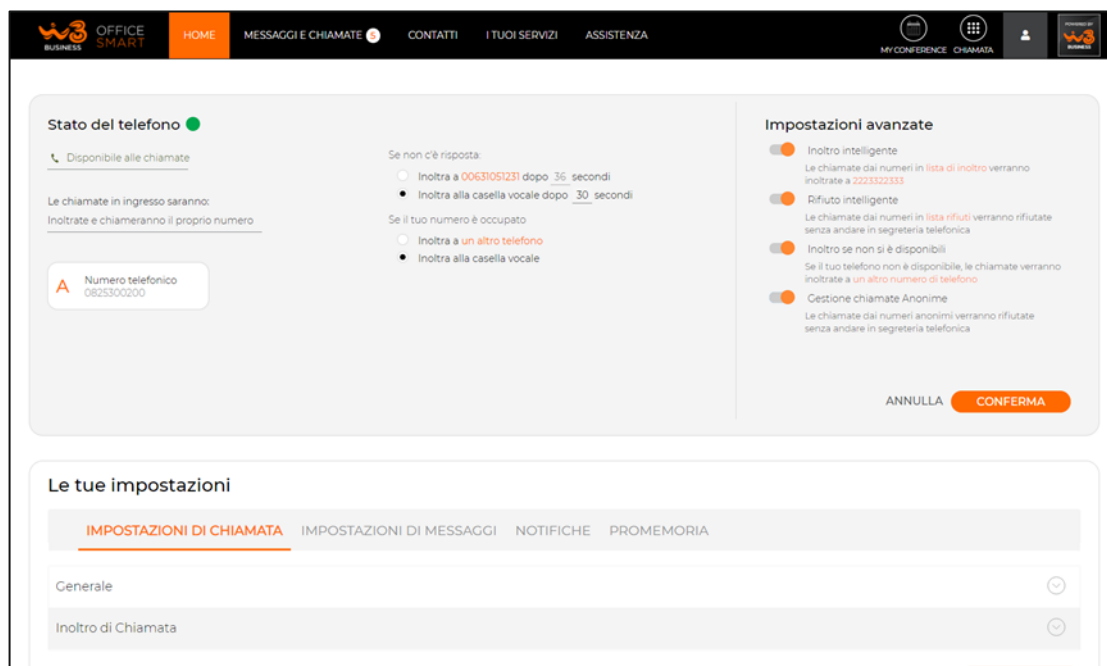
W3 BUSINESS OFFICE SMART

HOME MESSAGGI E CHIAMATE 5 CONTATTI I TUOI SERVIZI ASSISTENZA

MY CONFERENCE CHIAMATA

POWERED BY W3 BUSINESS

Stato del telefono

Disponibile alle chiamate

Le chiamate in ingresso saranno:

Inoltrate e chiameranno il proprio numero

A Numero telefonico 0825300200

Se non c'è risposta:

Inoltra a 00631051231 dopo 36 secondi

Inoltra alla casella vocale dopo 30 secondi

Se il tuo numero è occupato

Inoltra a un altro telefono

Inoltra alla casella vocale

Impostazioni avanzate

Inoltro intelligente

Le chiamate dai numeri in lista di inoltro verranno inoltrate a 2223322333

Rifiuto intelligente

Le chiamate dai numeri in lista rifiuti verranno rifiutate senza andare in segreteria telefonica

Inoltro se non si è disponibili

Se il tuo telefono non è disponibile, le chiamate verranno inoltrate a un altro numero di telefono

Gestione chiamate Anonime

Le chiamate dai numeri anonimi verranno rifiutate senza andare in segreteria telefonica

ANNULLA CONFERMA

Le tue impostazioni

IMPOSTAZIONI DI CHIAMATA IMPOSTAZIONI DI MESSAGGI NOTIFICHE PROMEMORIA

Generale

Inoltro di Chiamata